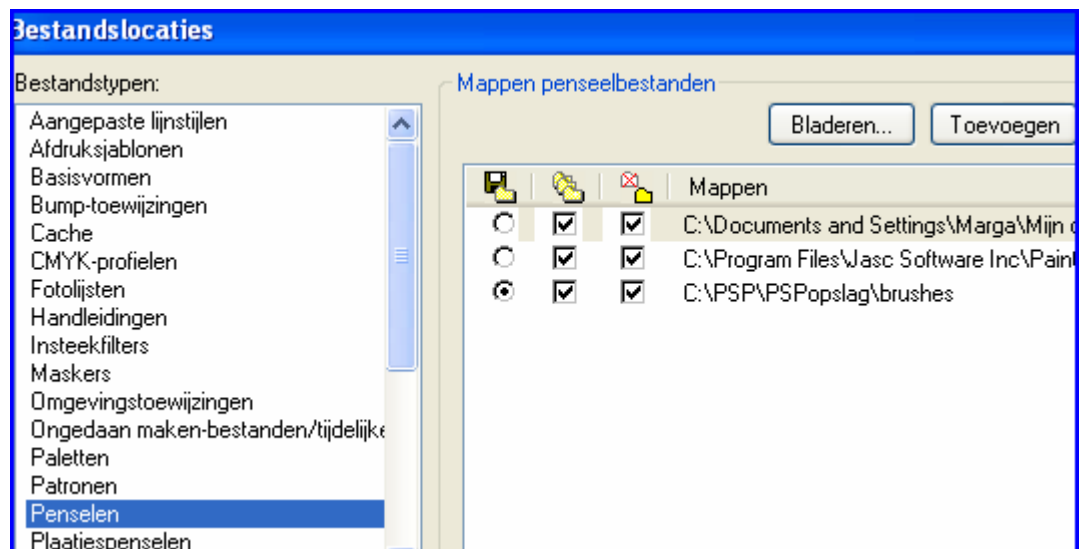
Bestandslocaties

Bestandstypen:

Aangepaste lijnstijlen
Afdruksjablonen
Basisvormen
Bump-toewijzingen
Cache
CMYK-profielen
Fotolijsten
Handleidingen
Insteekfilters
Maskers
Omgevingstoewijzingen
Ongedaan maken-bestanden/tijdelijke
Paletten
Patronen
Penselen
Plaatjespenselen

Mappen penseelbestanden

Bladeren...
Toevoegen

| | | | Mappen |
|---|---|---|---|
| ○ | ☑ | ☑ | C:\Documents and Settings\Marga\Mijn d |
| ○ | ☑ | ☑ | C:\Program Files\Jasc Software Inc\Paint |
| ⦿ | ☑ | ☑ | C:\PSP\PSPopslag\brushes |